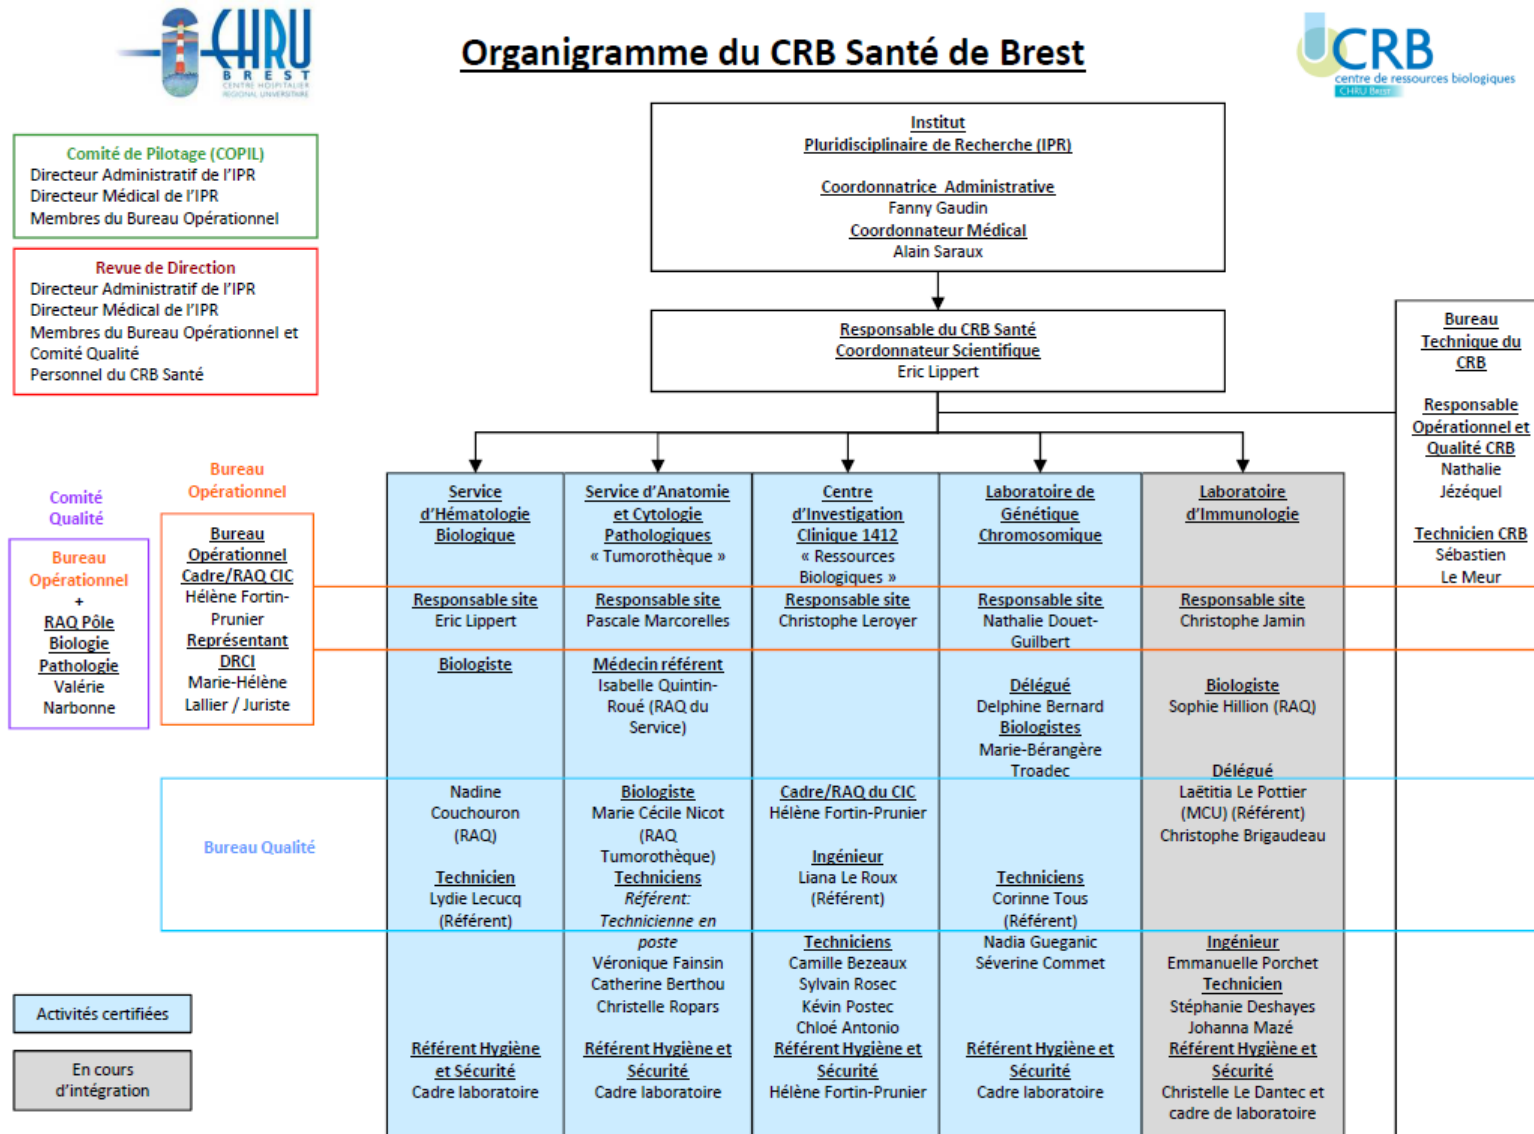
CHRU BREST CENTRE HOSPITALIER RÉGIONAL UNIVERSITAIRE

Organigramme du CRB Santé de Brest

CRB centre de ressources biologiques CHRU Brest

Comité de Pilotage (COPIL)
Directeur Administratif de l'IPR
Directeur Médical de l'IPR
Membres du Bureau Opérationnel

Revue de Direction
Directeur Administratif de l'IPR
Directeur Médical de l'IPR
Membres du Bureau Opérationnel et Comité Qualité
Personnel du CRB Santé

Institut
Pluridisciplinaire de Recherche (IPR)

Coordonnatrice Administrative
Fanny Gaudin
Coordonnateur Médical
Alain Saraux

Responsable du CRB Santé
Coordonnateur Scientifique
Eric Lippert

Bureau Technique du CRB

Responsable Opérationnel et Qualité CRB
Nathalie Jézéquel

Technicien CRB
Sébastien Le Meur

Comité Qualité

Bureau Opérationnel
+
RAQ Pôle Biologie Pathologie
Valérie Narbonne

Bureau Opérationnel

Bureau Opérationnel
Cadre/RAQ CIC
Hélène Fortin-Prunier
Représentant DRCI
Marie-Hélène Lallier / Juriste

Bureau Qualité

| Service d'Hématologie Biologique | Service d'Anatomie et Cytologie Pathologiques « Tumorothèque » | Centre d'Investigation Clinique 1412 « Ressources Biologiques » | Laboratoire de Génétique Chromosomique | Laboratoire d'Immunologie |
|---|---|---|---|---|
| Responsable site Eric Lippert | Responsable site Pascale Marcorelles | Responsable site Christophe Leroyer | Responsable site Nathalie Douet-Guilbert | Responsable site Christophe Jamin |
| Biologiste | Médecin référent Isabelle Quintin-Roué (RAQ du Service) | | Délégué Delphine Bernard Biologistes Marie-Bérangère Troadec | Biologiste Sophie Hillion (RAQ) Délégué |
| Nadine Couchouron (RAQ) Technicien Lydie Lecucq (Référent) | Biologiste Marie Cécile Nicot (RAQ Tumorothèque) Techniciens Référent: Technicienne en poste | Cadre/RAQ du CIC Hélène Fortin-Prunier Ingénieur Liana Le Roux (Référent) | Techniciens Corinne Tous (Référent) | Laëtitia Le Pottier (MCU) (Référent) Christophe Brigaudeau |
| | Véronique Fainsin Catherine Berthou Christelle Ropars | Techniciens Camille Bezeaux Sylvain Rosec Kévin Postec Chloé Antonio | Nadia Gueganic Séverine Commet | Ingénieur Emmanuelle Porchet Technicien Stéphanie Deshayes Johanna Mazé |
| Référent Hygiène et Sécurité Cadre laboratoire | Référent Hygiène et Sécurité Cadre laboratoire | Référent Hygiène et Sécurité Hélène Fortin-Prunier | Référent Hygiène et Sécurité Cadre laboratoire | Référent Hygiène et Sécurité Christelle Le Dantec et cadre de laboratoire |

Activités certifiées

En cours d'intégration